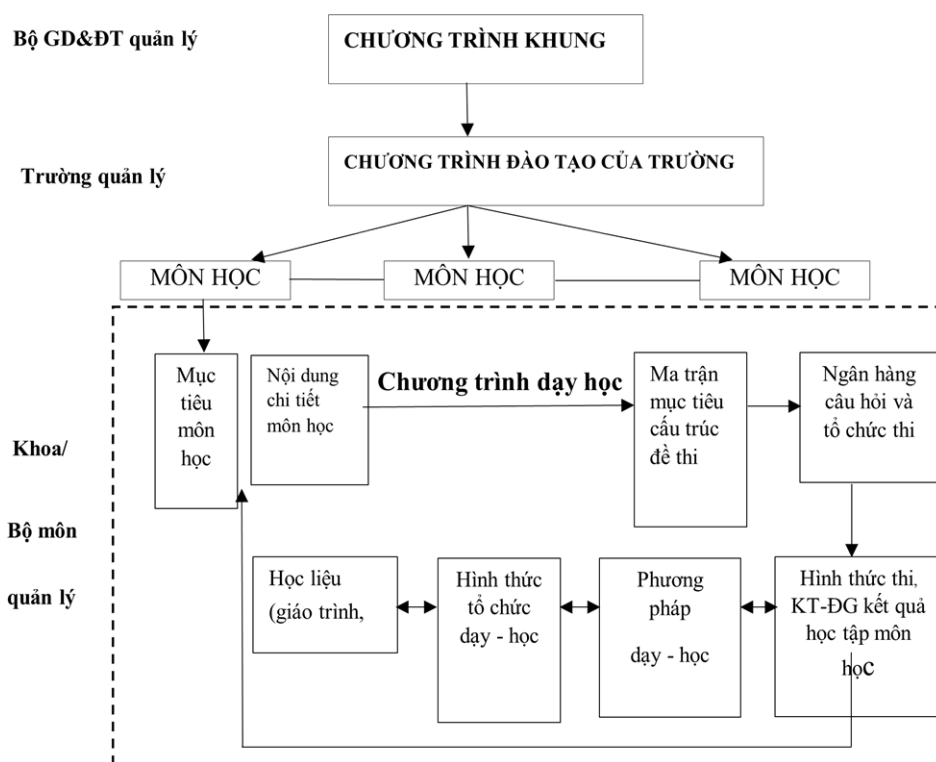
Bộ GD&ĐT quản lý

CHƯƠNG TRÌNH KHUNG

Trường quản lý

CHƯƠNG TRÌNH ĐÀO TẠO CỦA TRƯỜNG

MÔN HỌC

MÔN HỌC

MÔN HỌC

Mục tiêu môn học

Nội dung chi tiết môn học

Chương trình dạy học

Ma trận mục tiêu cấu trúc đề thi

Ngân hàng câu hỏi và tổ chức thi

Khoa/

Bộ môn

quản lý

Học liệu (giáo trình,

Hình thức tổ chức dạy - học

Phương pháp dạy - học

Hình thức thi, KT-ĐG kết quả học tập môn học